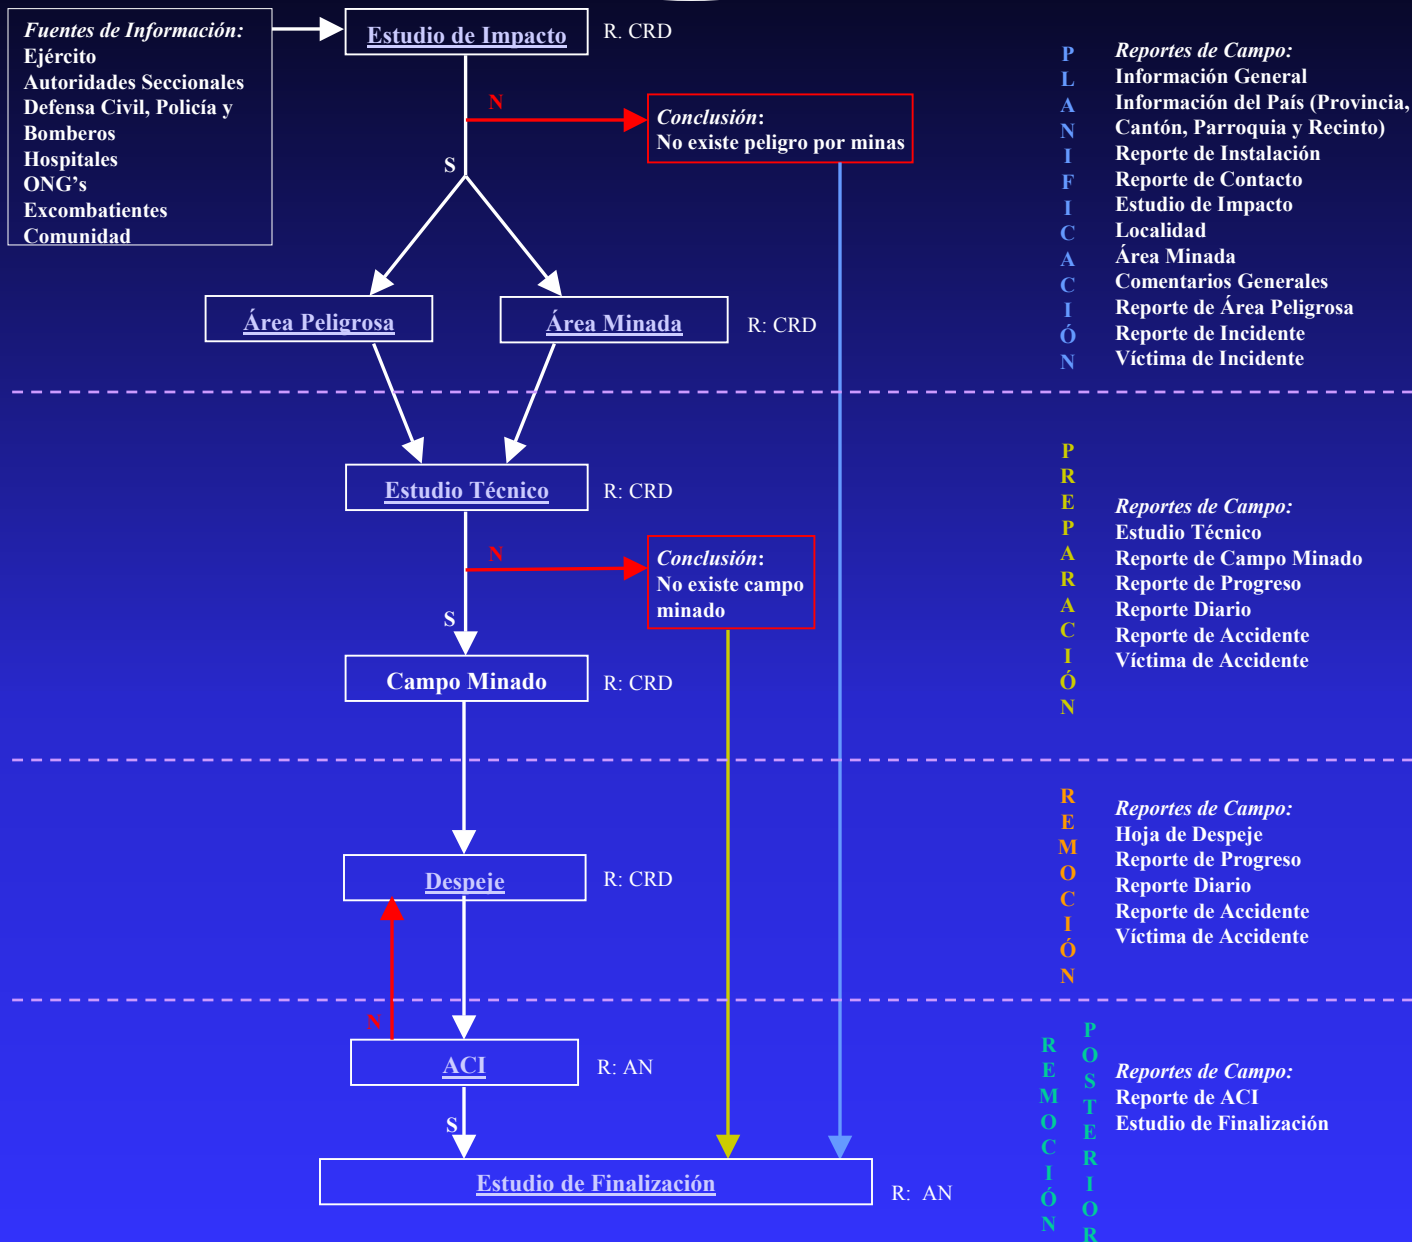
Fuentes de Información:
Ejército
Autoridades Seccionales
Defensa Civil, Policía y Bomberos
Hospitales
ONG's
Excombatientes
Comunidad

Estudio de Impacto
R. CRD

N

Conclusión:
No existe peligro por minas

S

Área Peligrosa

Área Minada
R: CRD

PLANIFICACIÓN

Reportes de Campo:
Información General
Información del País (Provincia, Cantón, Parroquia y Recinto)
Reporte de Instalación
Reporte de Contacto
Estudio de Impacto
Localidad
Área Minada
Comentarios Generales
Reporte de Área Peligrosa
Reporte de Incidente
Víctima de Incidente

Estudio Técnico
R: CRD

N

Conclusión:
No existe campo minado

S

Campo Minado
R: CRD

PREPARACIÓN

Reportes de Campo:
Estudio Técnico
Reporte de Campo Minado
Reporte de Progreso
Reporte Diario
Reporte de Accidente
Víctima de Accidente

Despeje
R: CRD

REMOCIÓN

Reportes de Campo:
Hoja de Despeje
Reporte de Progreso
Reporte Diario
Reporte de Accidente
Víctima de Accidente

N

ACI
R: AN

S

Estudio de Finalización
R: AN

REMOCIÓN POSTERIOR

Reportes de Campo:
Reporte de ACI
Estudio de Finalización